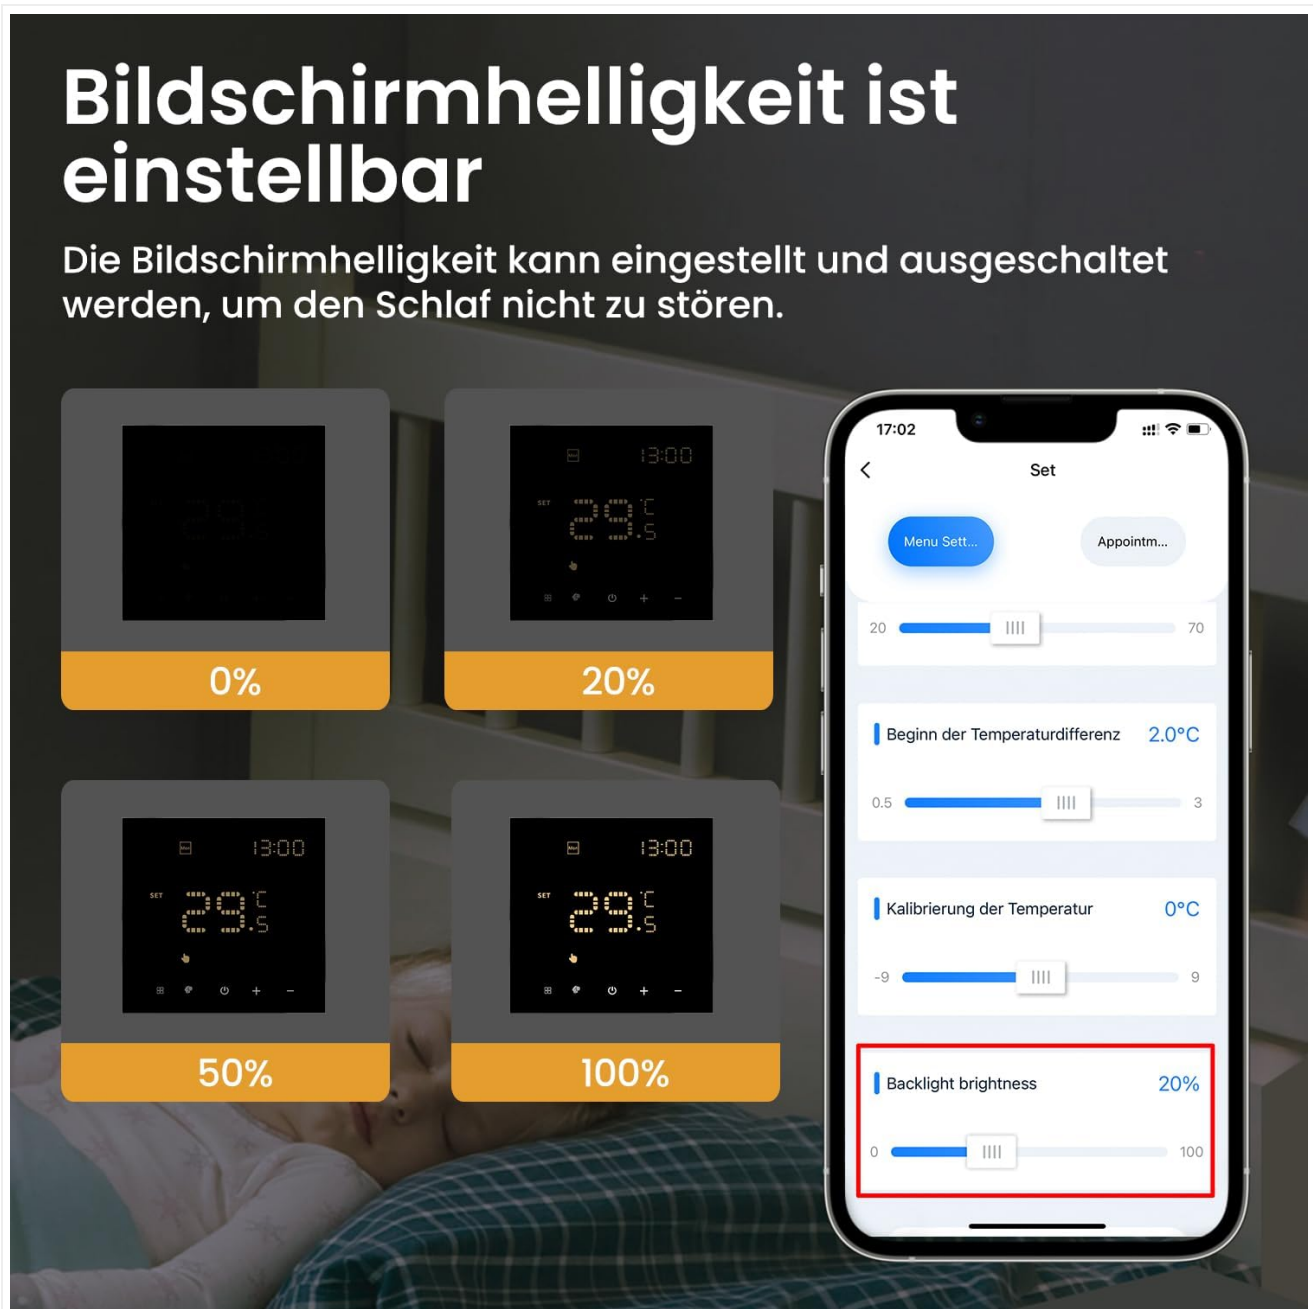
Bildschirmhelligkeit ist einstellbar

Die Bildschirmhelligkeit kann eingestellt und ausgeschaltet werden, um den Schlaf nicht zu stören.

0%

13:00
SET
29.5 °C

20%

13:00
SET
29.5 °C

50%

13:00
SET
29.5 °C

100%

17:02

Set

Menu Sett...

Appointm...

20

70

Beginn der Temperaturdifferenz

2.0°C

0.5

3

Kalibrierung der Temperatur

0°C

-9

9

Backlight brightness

20%

0

100